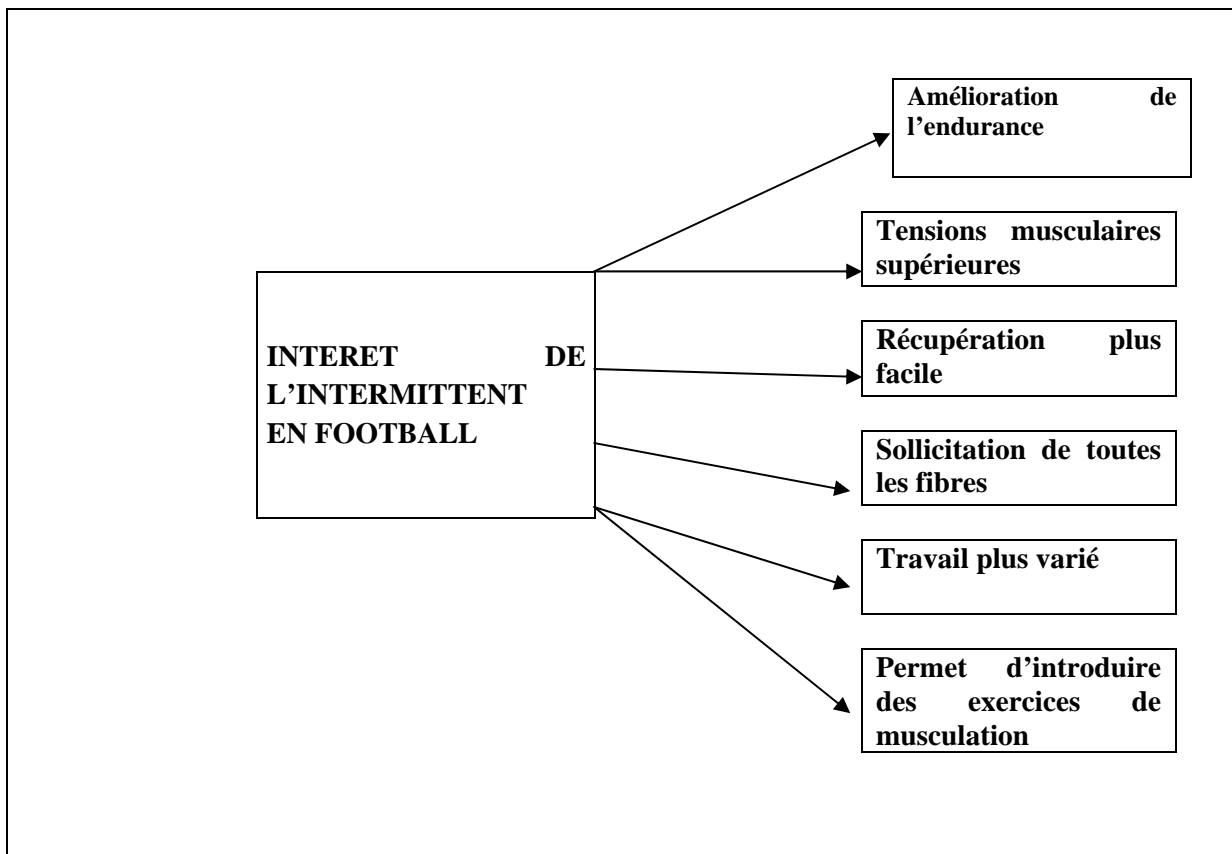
INTERET DE L'INTERMITTENT EN FOOTBALL

Amélioration de l'endurance

Tensions musculaires supérieures

Récupération plus facile

Sollicitation de toutes les fibres

Travail plus varié

Permet d'introduire des exercices de musculation